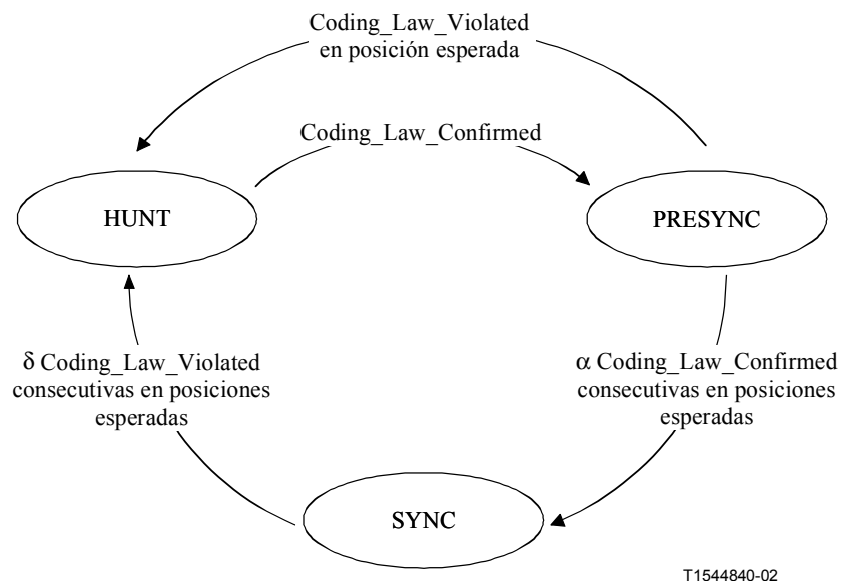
Coding_Law_Violated en posición esperada

Coding_Law_Confirmed

HUNT

PRESYNC

δ Coding_Law_Violated consecutivas en posiciones esperadas

α Coding_Law_Confirmed consecutivas en posiciones esperadas

SYNC

T1544840-02